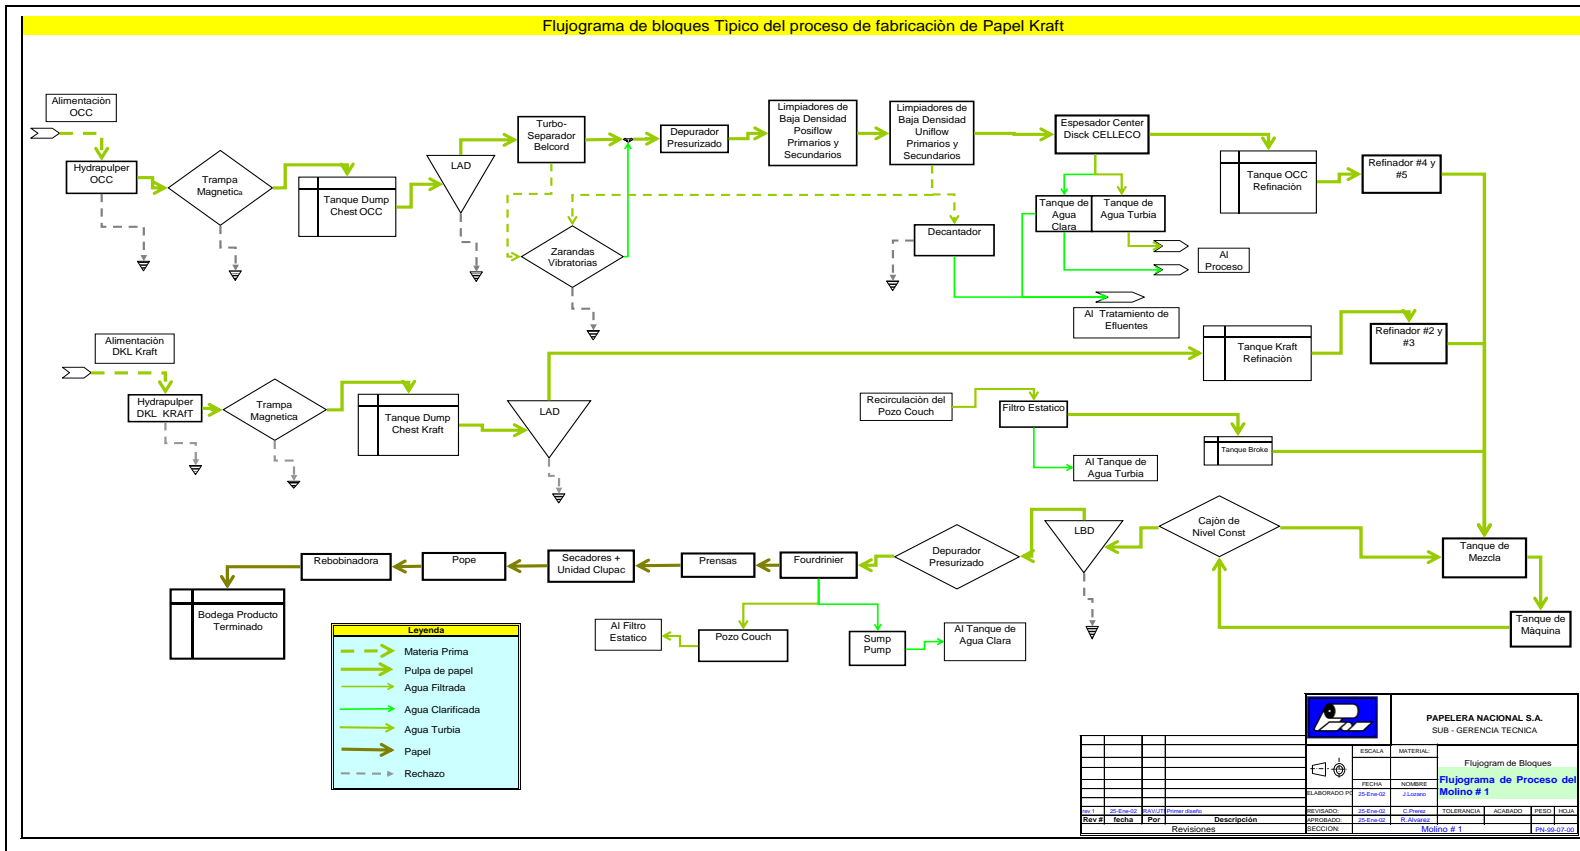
Flujograma de bloques Tipico del proceso de fabricaciòn de Papel Kraft

Alimentación OCC

Hydrapulper OCC

Trampa Magnetica

Tanque Dump Chest OCC

LAD

Turbo-Separador Belcord

Zarandas Vibratorias

Depurador Presurizado

Limpiadores de Baja Densidad Posiflow Primarios y Secundarios

Limpiadores de Baja Densidad Uniflow Primarios y Secundarios

Espesador Center Disck CELLECO

Tanque OCC Refinación

Refinador #4 y #5

Decantador

Tanque de Agua Clara

Tanque de Agua Turbia

Al Proceso

Al Tratamiento de Efluentes

Alimentación DKL Kraft

Hydrapulper DKL KRAfT

Trampa Magnetica

Tanque Dump Chest Kraft

LAD

Tanque Kraft Refinación

Refinador #2 y #3

Recirculación del Pozo Couch

Filtro Estatico

Tanque Broke

Al Tanque de Agua Turbia

Cajón de Nivel Const

LBD

Tanque de Mezcla

Tanque de Máquina

Depurador Presurizado

Fourdrinier

Prensas

Secadores + Unidad Clupac

Pope

Rebobinadora

Bodega Producto Terminado

Al Filtro Estatico

Pozo Couch

Sump Pump

Al Tanque de Agua Clara

Leyenda

Materia Prima

Pulpa de papel

Agua Filtrada

Agua Clarificada

Agua Turbia

Papel

Rechazo

PAPELERA NACIONAL S.A.
SUB - GERENCIA TECNICA

ESCALA | MATERIAL:

Flujogram de Bloques

FECHA | NOMBRE

ELABORADO PO | 25-Ene-02 | J.Lozano

Flujograma de Proceso del Molino # 1

rev 1 | 25-Ene-02 | RAV.UT | Primer diseño

Rev # | fecha | Por | Descripción

Revisiones

REVISADO: | 25-Ene-02 | C.Perez | TOLERANCIA | ACABADO | PESO | HOJA

APROBADO: | 25-Ene-02 | R. Alvarez

SECCION: | Molino # 1 | PN-99-07-00